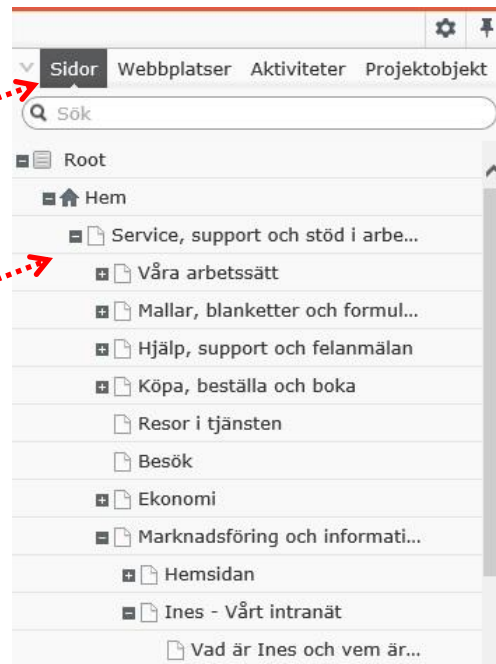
Sidor Webbplatser Aktiviteter Projektobjekt

Sök

Root

Hem

Service, support och stöd i arbe...

Våra arbetssätt

Mallar, blanketter och formul...

Hjälp, support och felanmälan

Köpa, beställa och boka

Resor i tjänsten

Besök

Ekonomi

Marknadsföring och informati...

Hemsidan

Ines - Vårt intranät

Vad är Ines och vem är...